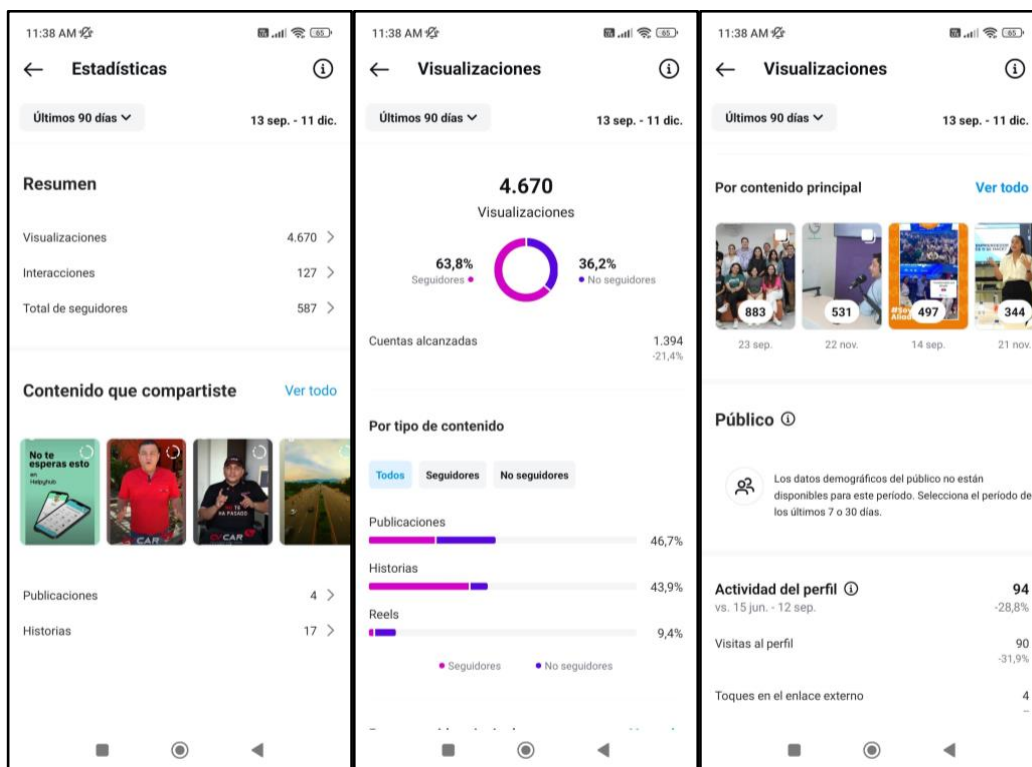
11:38 AM

65

←

Estadísticas

Últimos 90 días

13 sep. - 11 dic.

Resumen

Visualizaciones 4.670 >

Interacciones 127 >

Total de seguidores 587 >

Contenido que compartiste

Ver todo

No te esperas esto en Helpyhub

CAR

CAR

Publicaciones 4 >

Historias 17 >

11:38 AM

65

←

Visualizaciones

Últimos 90 días

13 sep. - 11 dic.

4.670

Visualizaciones

63,8%
Seguidores

36,2%
No seguidores

Cuentas alcanzadas 1.394
-21,4%

Por tipo de contenido

Todos Seguidores No seguidores

Publicaciones 46,7%

Historias 43,9%

Reels 9,4%

Seguidores No seguidores

11:38 AM

65

←

Visualizaciones

Últimos 90 días

13 sep. - 11 dic.

Por contenido principal

Ver todo

883 23 sep.

531 22 nov.

497 14 sep.

344 21 nov.

Público

Los datos demográficos del público no están disponibles para este período. Selecciona el período de los últimos 7 o 30 días.

Actividad del perfil 94
vs. 15 jun. - 12 sep. -28,8%

Visitas al perfil 90
-31,9%

Toques en el enlace externo 4